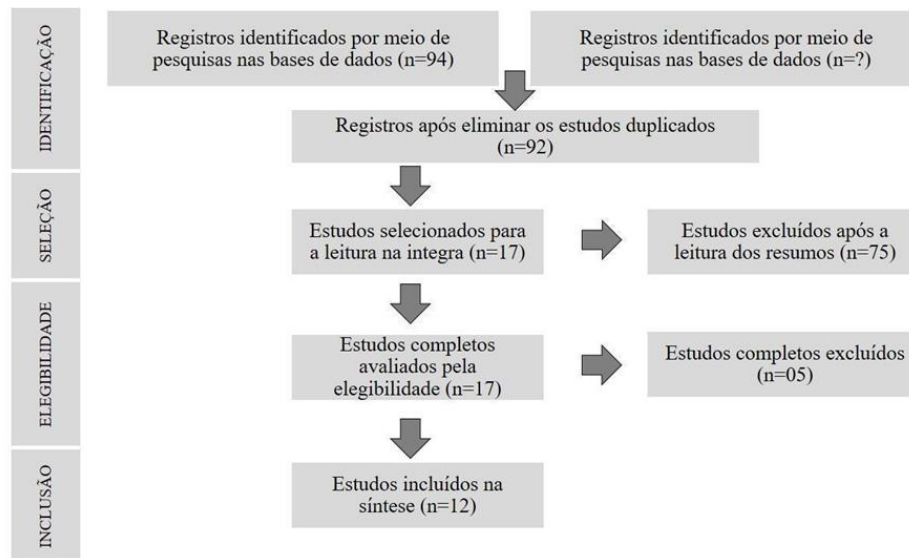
IDENTIFICAÇÃO

Registros identificados por meio de pesquisas nas bases de dados (n=94)

Registros identificados por meio de pesquisas nas bases de dados (n=?)

Registros após eliminar os estudos duplicados (n=92)

SELEÇÃO

Estudos selecionados para a leitura na integra (n=17)

Estudos excluídos após a leitura dos resumos (n=75)

ELEGIBILIDADE

Estudos completos avaliados pela elegibilidade (n=17)

Estudos completos excluídos (n=05)

INCLUSÃO

Estudos incluídos na síntese (n=12)